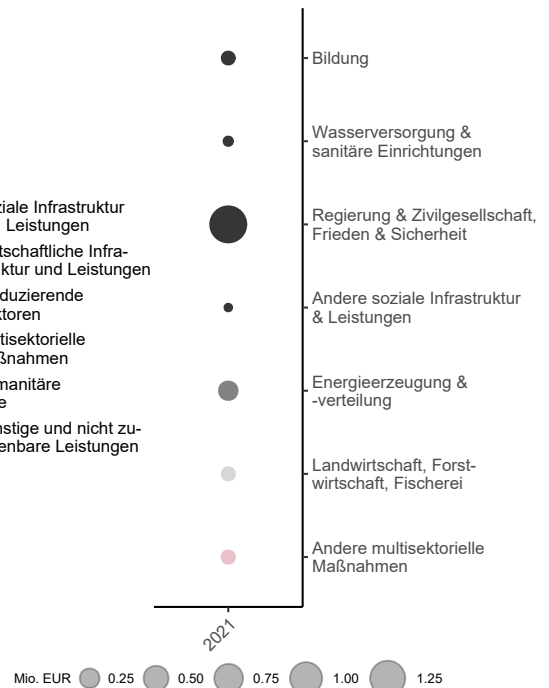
ziale Infrastruktur
Leistungen

tschaftliche Infraktur und Leistungen

duzierende
ktoren

tisektorielle
ßnahmen

manitäre
e

nstige und nicht zuenbare Leistungen

Bildung

Wasserversorgung & sanitäre Einrichtungen

Regierung & Zivilgesellschaft, Frieden & Sicherheit

Andere soziale Infrastruktur & Leistungen

Energieerzeugung & -verteilung

Landwirtschaft, Forstwirtschaft, Fischerei

Andere multisektorielle Maßnahmen

2021

Mio. EUR 0.25 0.50 0.75 1.00 1.25